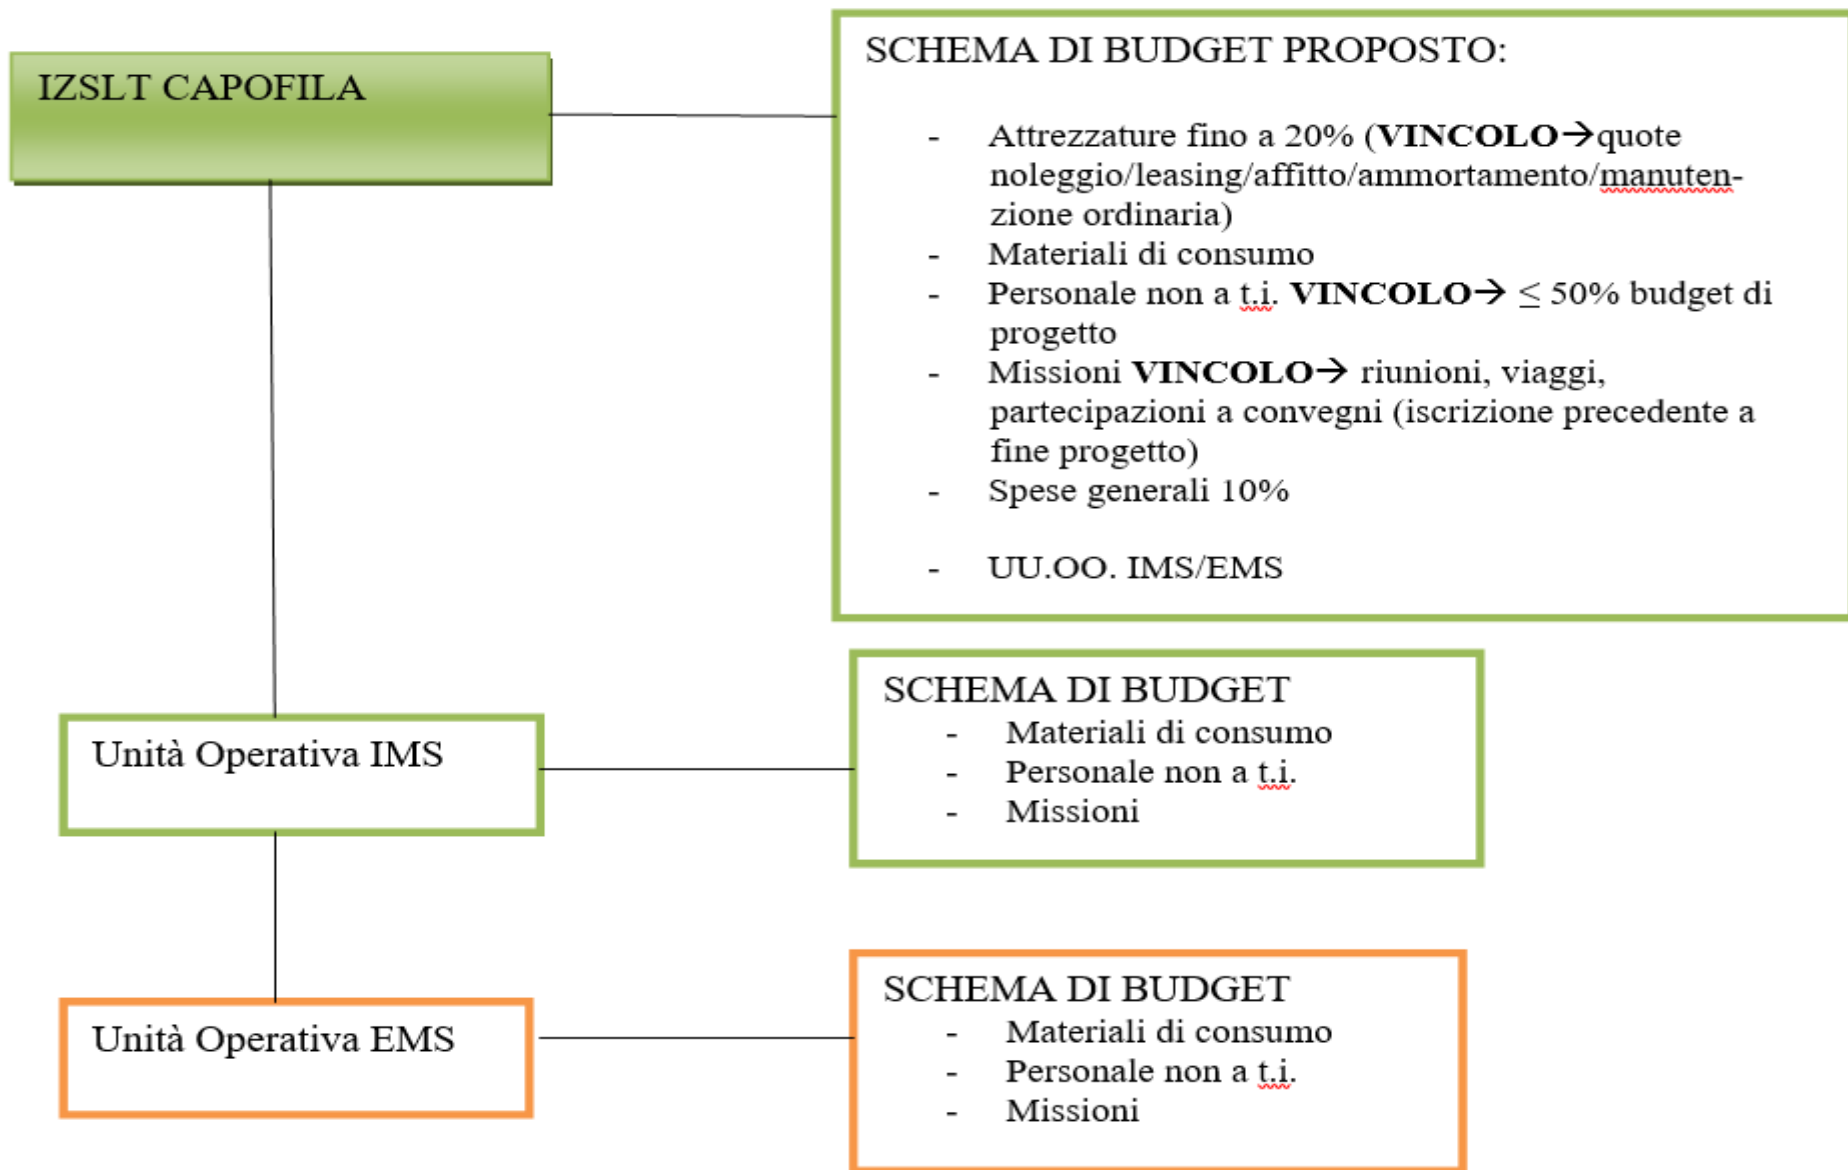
IZSLT CAPOFILA

SCHEMA DI BUDGET PROPOSTO:

- Attrezzature fino a 20% (**VINCOLO**→quote noleggio/leasing/affitto/ammortamento/manutenzione ordinaria)
- Materiali di consumo
- Personale non a t.i. **VINCOLO**→ $\leq$ 50% budget di progetto
- Missioni **VINCOLO**→ riunioni, viaggi, partecipazioni a convegni (iscrizione precedente a fine progetto)
- Spese generali 10%

- UU.OO. IMS/EMS

Unità Operativa IMS

SCHEMA DI BUDGET
- Materiali di consumo
- Personale non a t.i.
- Missioni

Unità Operativa EMS

SCHEMA DI BUDGET
- Materiali di consumo
- Personale non a t.i.
- Missioni